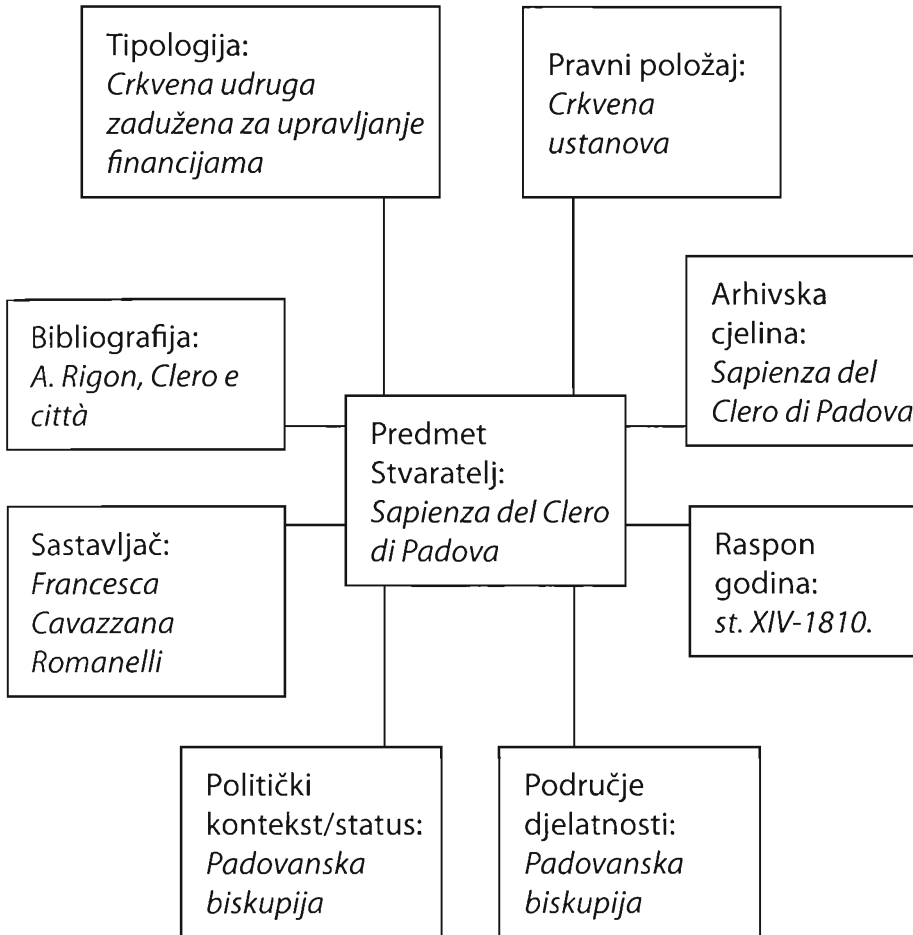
Tipologija:
*Crkvena udruga zadužena za upravljanje financijama*

Pravni položaj:
*Crkvena ustanova*

Bibliografija:
*A. Rigon, Clero e città*

Arhivska cjelina:
*Sapienza del Clero di Padova*

Predmet Stvaratelj:
*Sapienza del Clero di Padova*

Sastavljač:
*Francesca Cavazzana Romanelli*

Raspon godina:
*st. XIV-1810.*

Politički kontekst/status:
*Padovanska biskupija*

Područje djelatnosti:
*Padovanska biskupija*